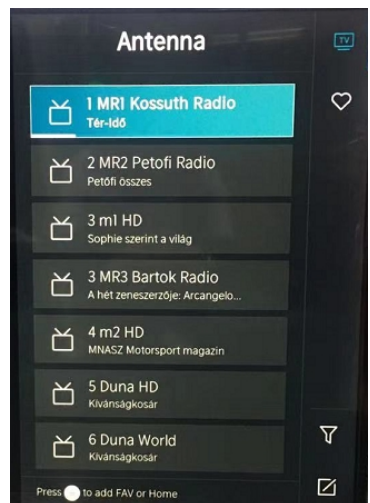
Antenna

TV

1 MR1 Kossuth Radio
Tér-Idő

2 MR2 Petofi Radio
Petőfi összes

3 m1 HD
Sophie szerint a világ

3 MR3 Bartok Radio
A hét zeneszerzője: Arcangelo...

4 m2 HD
MNASZ Motorsport magazin

5 Duna HD
Kívánságkosár

6 Duna World
Kívánságkosár

Press to add FAV or Home